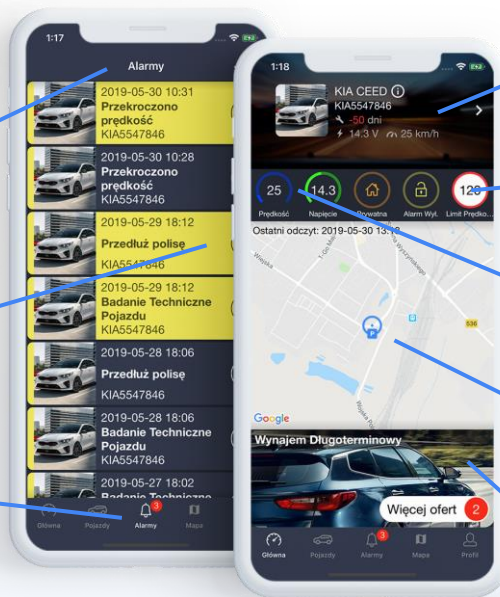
1:17

Alarmy

2019-05-30 10:31
Przekroczono prędkość
KIA5547846

2019-05-30 10:28
Przekroczono prędkość
KIA5547846

2019-05-29 18:12
Przedłuż polisę
KIA5547846

2019-05-29 18:12
Badanie Techniczne Pojazdu
KIA5547846

2019-05-28 18:06
Przedłuż polisę
KIA5547846

2019-05-28 18:06
Badanie Techniczne Pojazdu
KIA5547846

2019-05-27 18:02
Badanie Techniczne

Główna Pojazdy Alarmy Mapa

1:18

KIA CEED
KIA5547846
-50 dni
14.3 V 25 km/h

25 Prędkość
14.3 Napięcie
Prywatna
Alarm Wył.
120 Limit Prędko...

Ostatni odczyt: 2019-05-30 13:1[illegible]

Google

Wynajem Długoterminowy

Więcej ofert 2

Główna Pojazdy Alarmy Mapa Profil